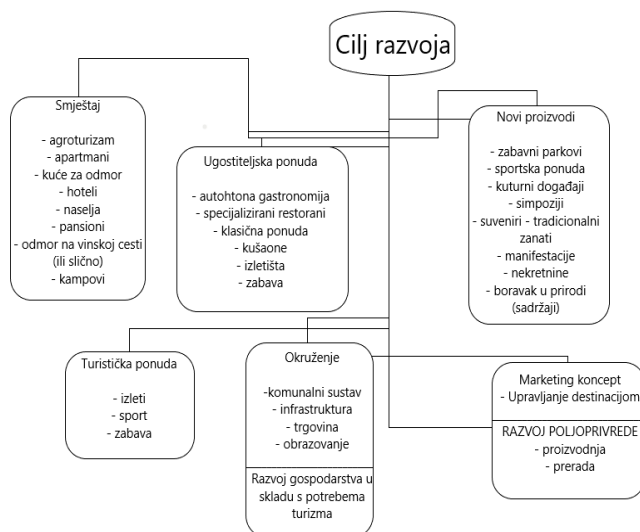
Cilj razvoja

Smještaj

- agroturizam
- apartmani
- kuće za odmor
- hoteli
- naselja
- pansioni
- odmor na vinskoj cesti (ili slično)
- kampovi

Ugostiteljska ponuda

- autohtona gastronomija
- specijalizirani restorani
- klasična ponuda
- kušaone
- izletišta
- zabava

Novi proizvodi

- zabavni parkovi
- sportska ponuda
- kuturni događaji
- simpoziji
- suveniri - tradicionalni zanati
- manifestacije
- nekretnine
- boravak u prirodi (sadržaji)

Turistička ponuda

- izleti
- sport
- zabava

Okruženje

-komunalni sustav
- infrastruktura
- trgovina
- obrazovanje

Razvoj gospodarstva u skladu s potrebema turizma

Marketing koncept
- Upravljanje destinacijom

RAZVOJ POLJOPRIVREDE
- proizvodnja
- prerada